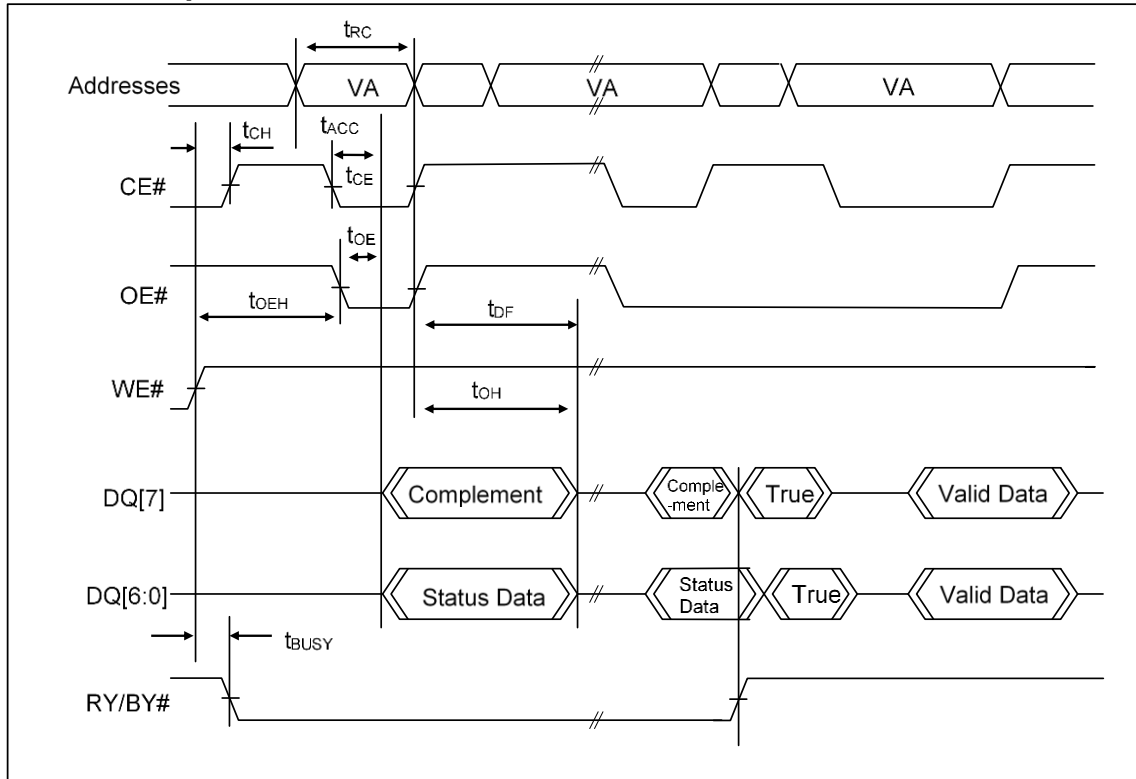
$t_{RC}$

Addresses

VA

VA

VA

$t_{CH}$

$t_{ACC}$

CE#

$t_{CE}$

$t_{OE}$

OE#

$t_{OEH}$

$t_{DF}$

WE#

$t_{OH}$

DQ[7]

Complement

Comple-ment

True

Valid Data

DQ[6:0]

Status Data

Status Data

True

Valid Data

$t_{BUSY}$

RY/BY#